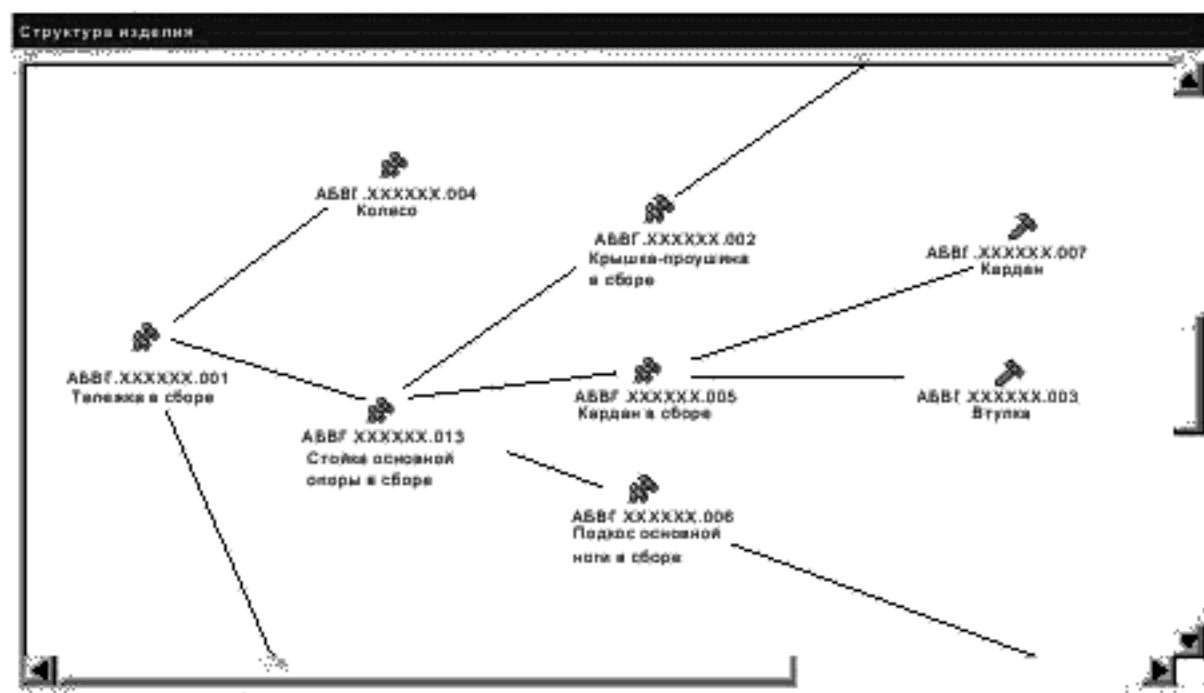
Структура изделия

АБВГ.XXXXXX.004
Колесо

АБВГ.XXXXXX.002
Крышка-проушина
в сборе

АБВГ.XXXXXX.007
Кардан

АБВГ.XXXXXX.001
Тележка в сборе

АБВГ.XXXXXX.005
Кардан в сборе

АБВГ.XXXXXX.003
Втулка

АБВГ.XXXXXX.013
Стойка основной
опоры в сборе

АБВГ.XXXXXX.006
Подкос основной
ноги в сборе